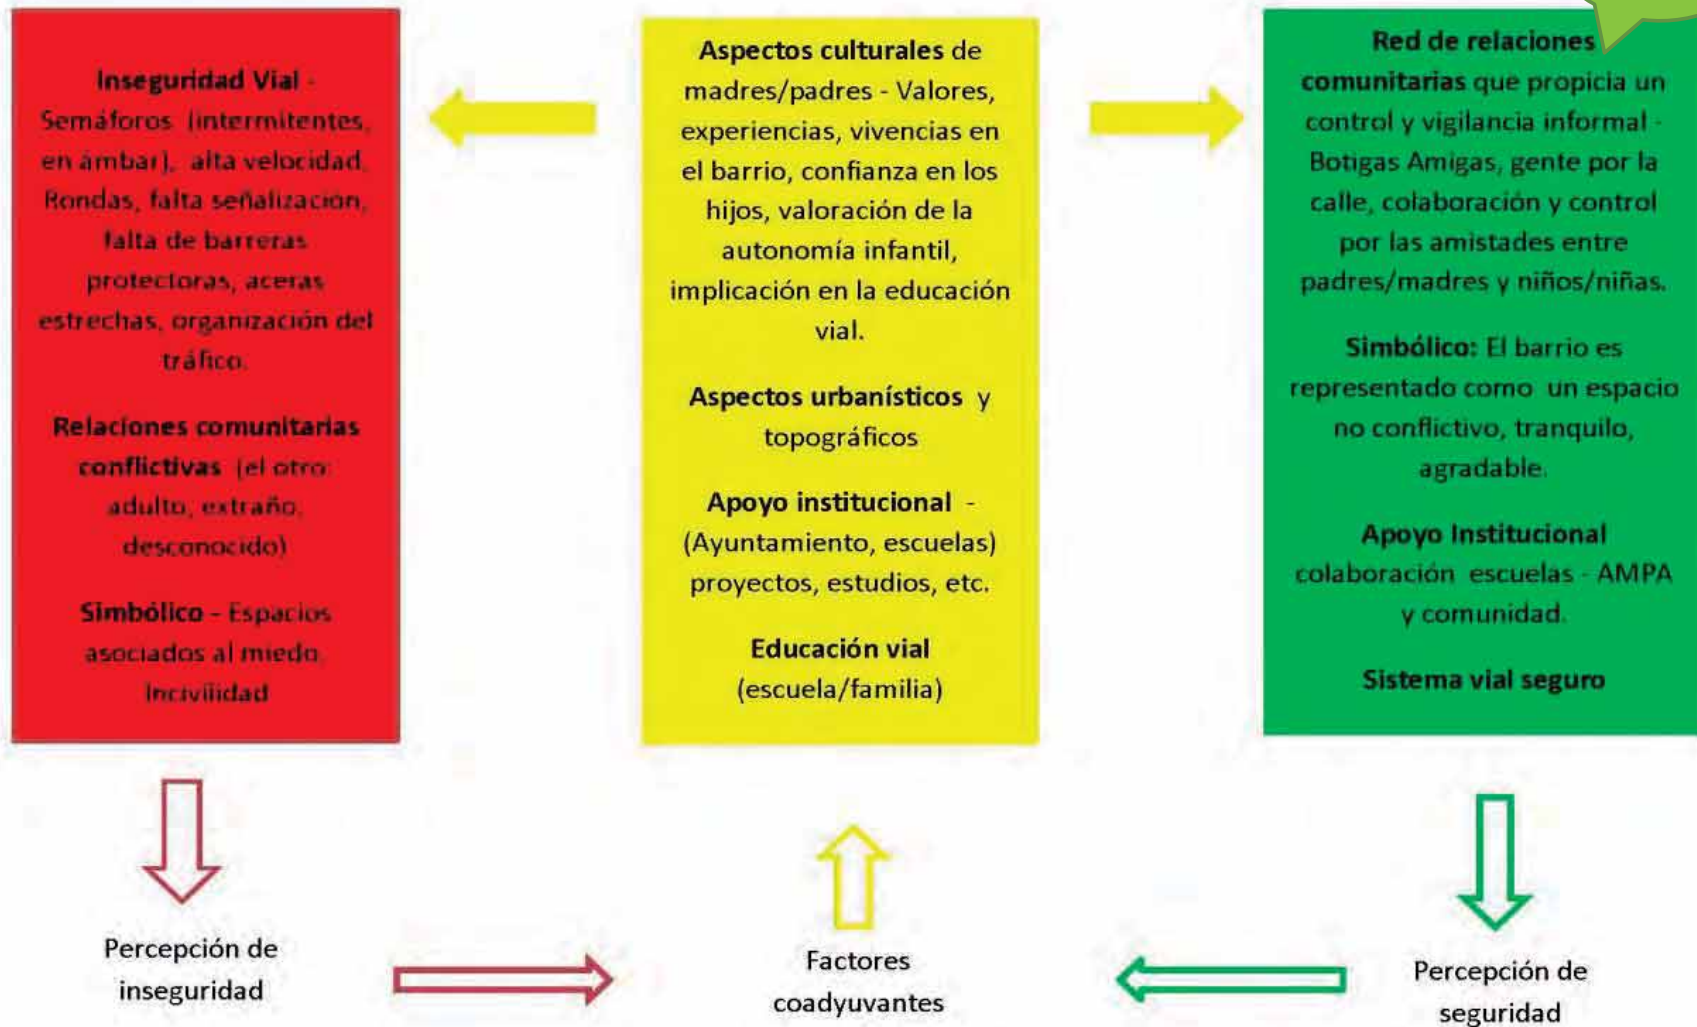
**Inseguridad Vial** - Semáforos (intermitentes, en ámbar), alta velocidad, Rondas, falta señalización, falta de barreras protectoras, aceras estrechas, organización del tráfico.

**Relaciones comunitarias conflictivas** (el otro: adulto, extraño, desconocido)

**Simbólico** - Espacios asociados al miedo, Incivilidad

**Aspectos culturales** de madres/padres - Valores, experiencias, vivencias en el barrio, confianza en los hijos, valoración de la autonomía infantil, implicación en la educación vial.

**Aspectos urbanísticos** y topográficos

**Apoyo institucional** - (Ayuntamiento, escuelas) proyectos, estudios, etc.

**Educación vial** (escuela/familia)

**Red de relaciones comunitarias** que propicia un control y vigilancia informal - Botigas Amigas, gente por la calle, colaboración y control por las amistades entre padres/madres y niños/niñas.

**Simbólico:** El barrio es representado como un espacio no conflictivo, tranquilo, agradable.

**Apoyo Institucional** colaboración escuelas - AMPA y comunidad.

**Sistema vial seguro**

Percepción de inseguridad

Factores coadyuvantes

Percepción de seguridad